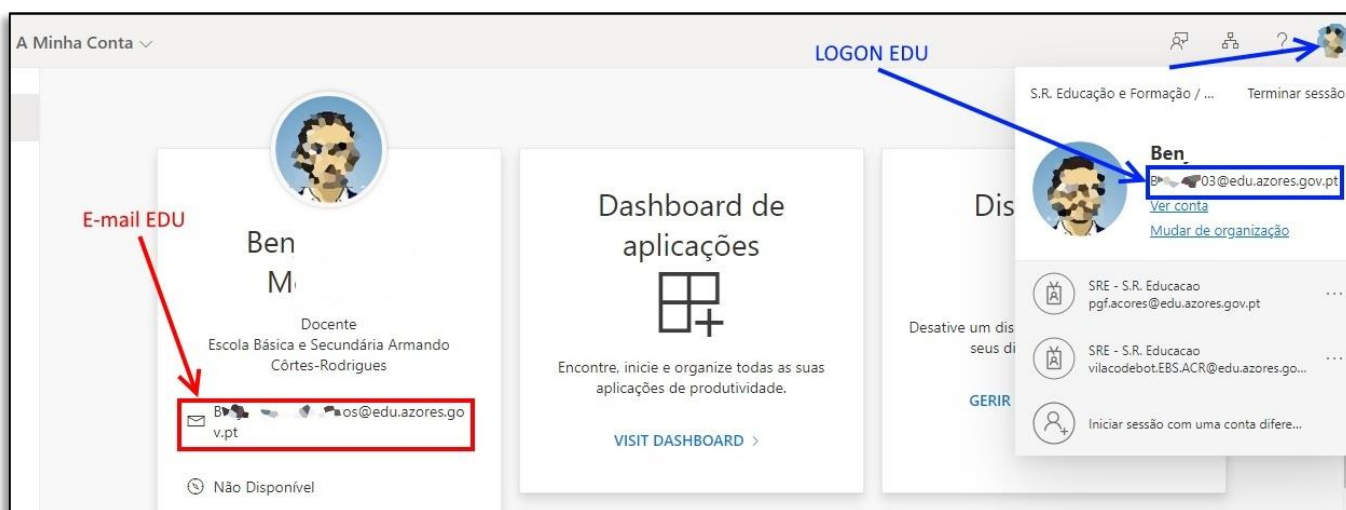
A Minha Conta

LOGON EDU

S.R. Educação e Formação / ... Terminar sessão

E-mail EDU

Ben
M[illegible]

Docente
Escola Básica e Secundária Armando Côrtes-Rodrigues

B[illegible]os@edu.azores.gov.pt

Não Disponível

Dashboard de aplicações

Encontre, inicie e organize todas as suas aplicações de produtividade.

VISIT DASHBOARD >

Dis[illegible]

Desative um dis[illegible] seus di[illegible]

GERIR

Ben
B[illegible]03@edu.azores.gov.pt
Ver conta
Mudar de organização

SRE - S.R. Educacao
pgf.acores@edu.azores.gov.pt

SRE - S.R. Educacao
vilacodebot.EBS.ACR@edu.azores.go...

Iniciar sessão com uma conta difere...